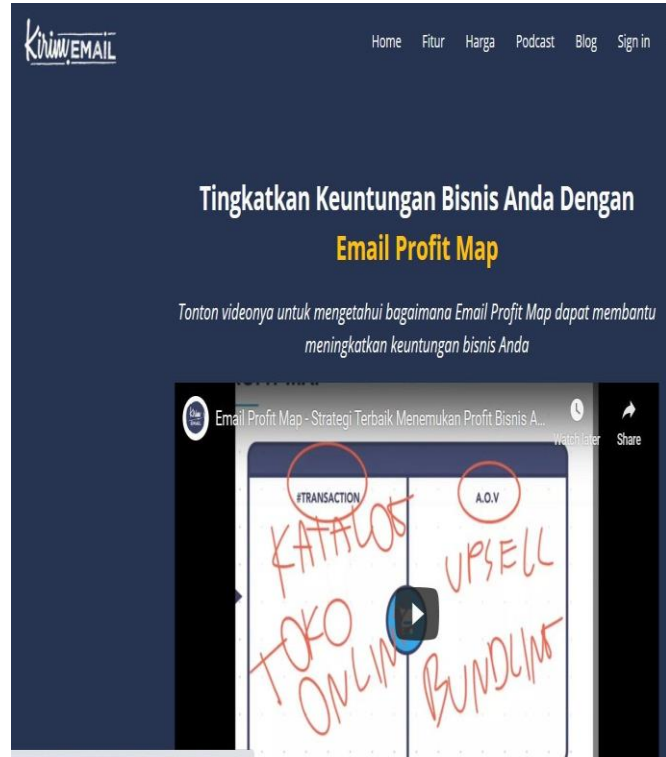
KirimEMAIL

Home Fitur Harga Podcast Blog Sign in

Tingkatkan Keuntungan Bisnis Anda Dengan Email Profit Map

Tonton videonya untuk mengetahui bagaimana Email Profit Map dapat membantu meningkatkan keuntungan bisnis Anda

Email Profit Map - Strategi Terbaik Menemukan Profit Bisnis A...

Watch later Share

#TRANSACTION

A.O.V

KATALOG

TOKO ONLINE

UPSELL

BUNDLING